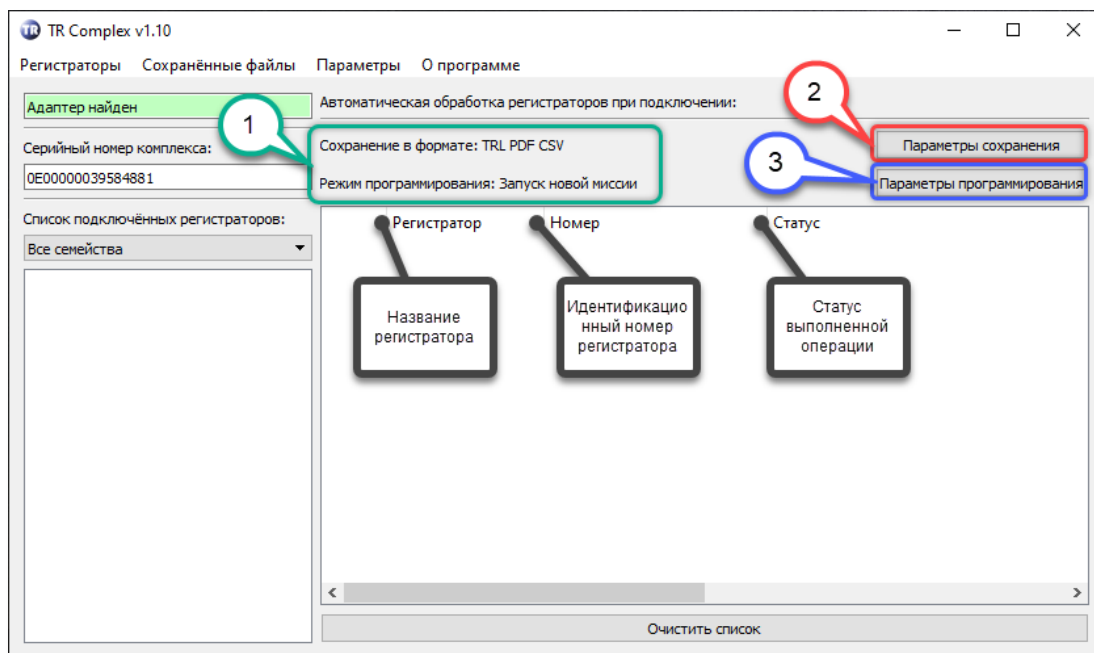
TR Complex v1.10

Регистраторы Сохранённые файлы Параметры О программе

Адаптер найден

Автоматическая обработка регистраторов при подключении:

1

2

Серийный номер комплекса:

Сохранение в формате: TRL PDF CSV

Параметры сохранения

0E0000039584881

3

Режим программирования: Запуск новой миссии

Параметры программирования

Список подключённых регистраторов:

Все семейства

| Регистратор | Номер | Статус |
|---|---|---|

Название регистратора

Идентификационный номер регистратора

Статус выполненной операции

Очистить список